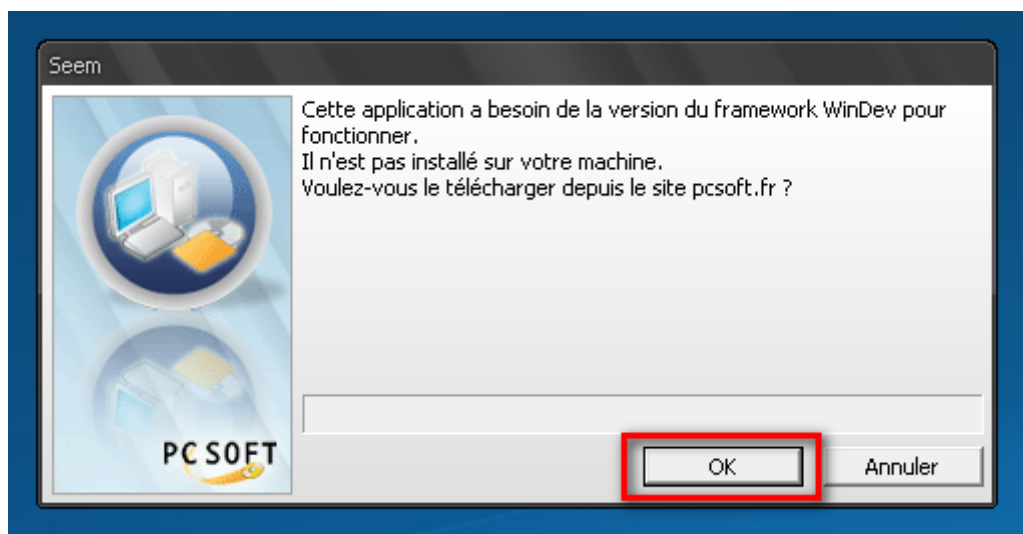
Seem

Cette application a besoin de la version du framework WinDev pour fonctionner.
Il n'est pas installé sur votre machine.
Voulez-vous le télécharger depuis le site pcsoft.fr ?

PC SOFT

OK

Annuler